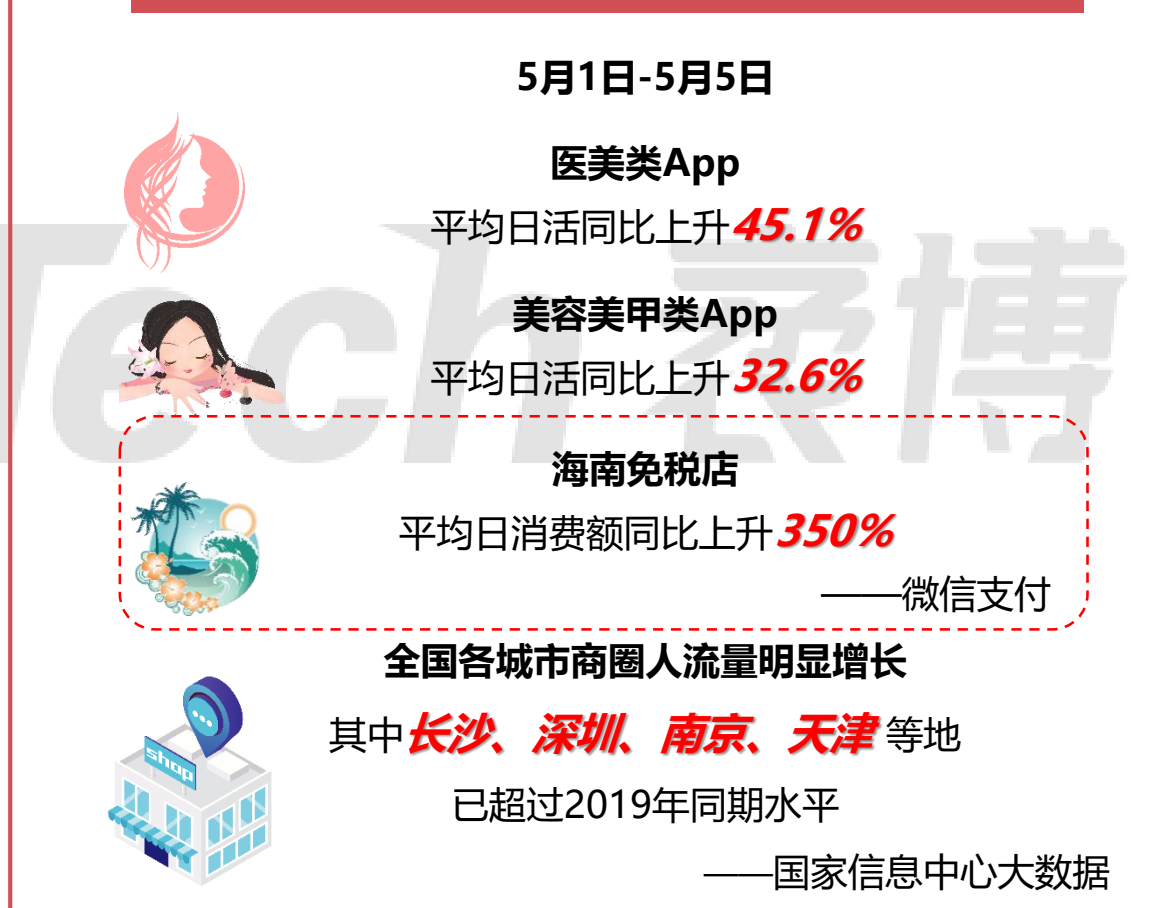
5月1日-5月5日

医美类App

平均日活同比上升45.1%

美容美甲类App

平均日活同比上升32.6%

海南免税店

平均日消费额同比上升350%

——微信支付

全国各城市商圈人流量明显增长

其中长沙、深圳、南京、天津等地

已超过2019年同期水平

——国家信息中心大数据

shop

Tech京博